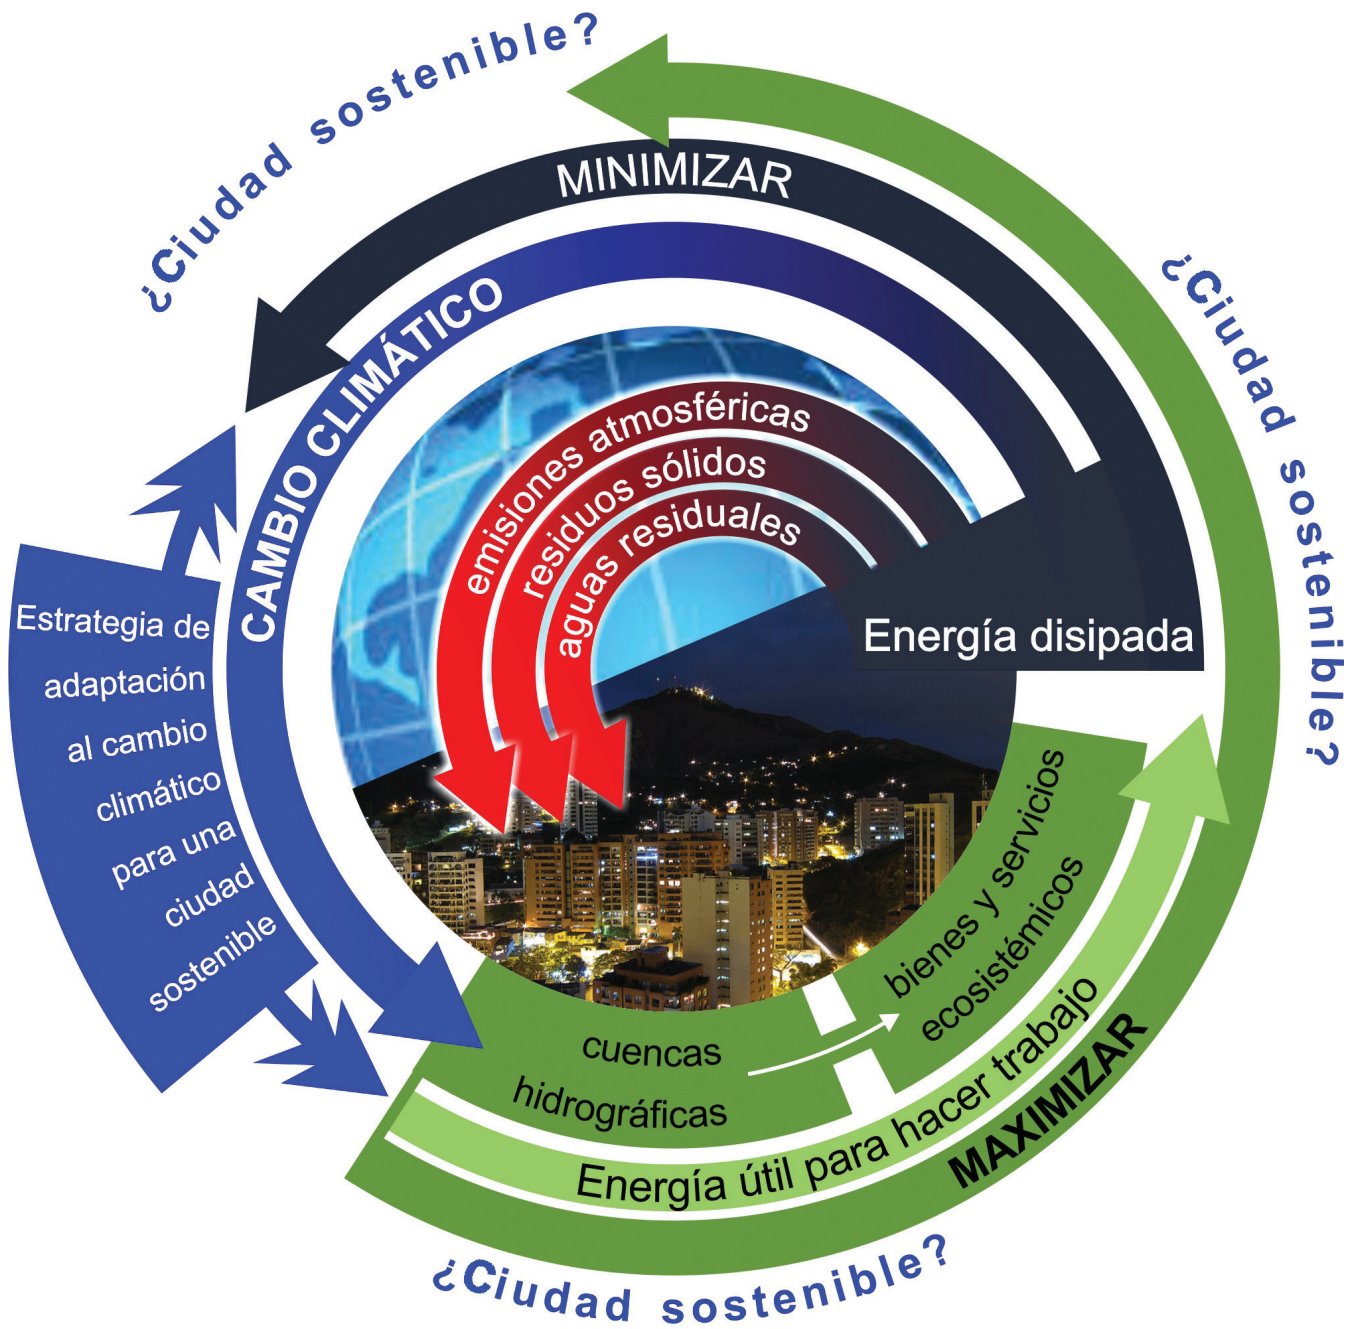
¿Ciudad sostenible?

MINIMIZAR

¿Ciudad sostenible?

CAMBIO CLIMÁTICO

emisiones atmosféricas

residuos sólidos

aguas residuales

Energía disipada

Estrategia de adaptación al cambio climático para una ciudad sostenible

bienes y servicios ecosistémicos

cuencas hidrográficas

Energía útil para hacer trabajo

MAXIMIZAR

¿Ciudad sostenible?